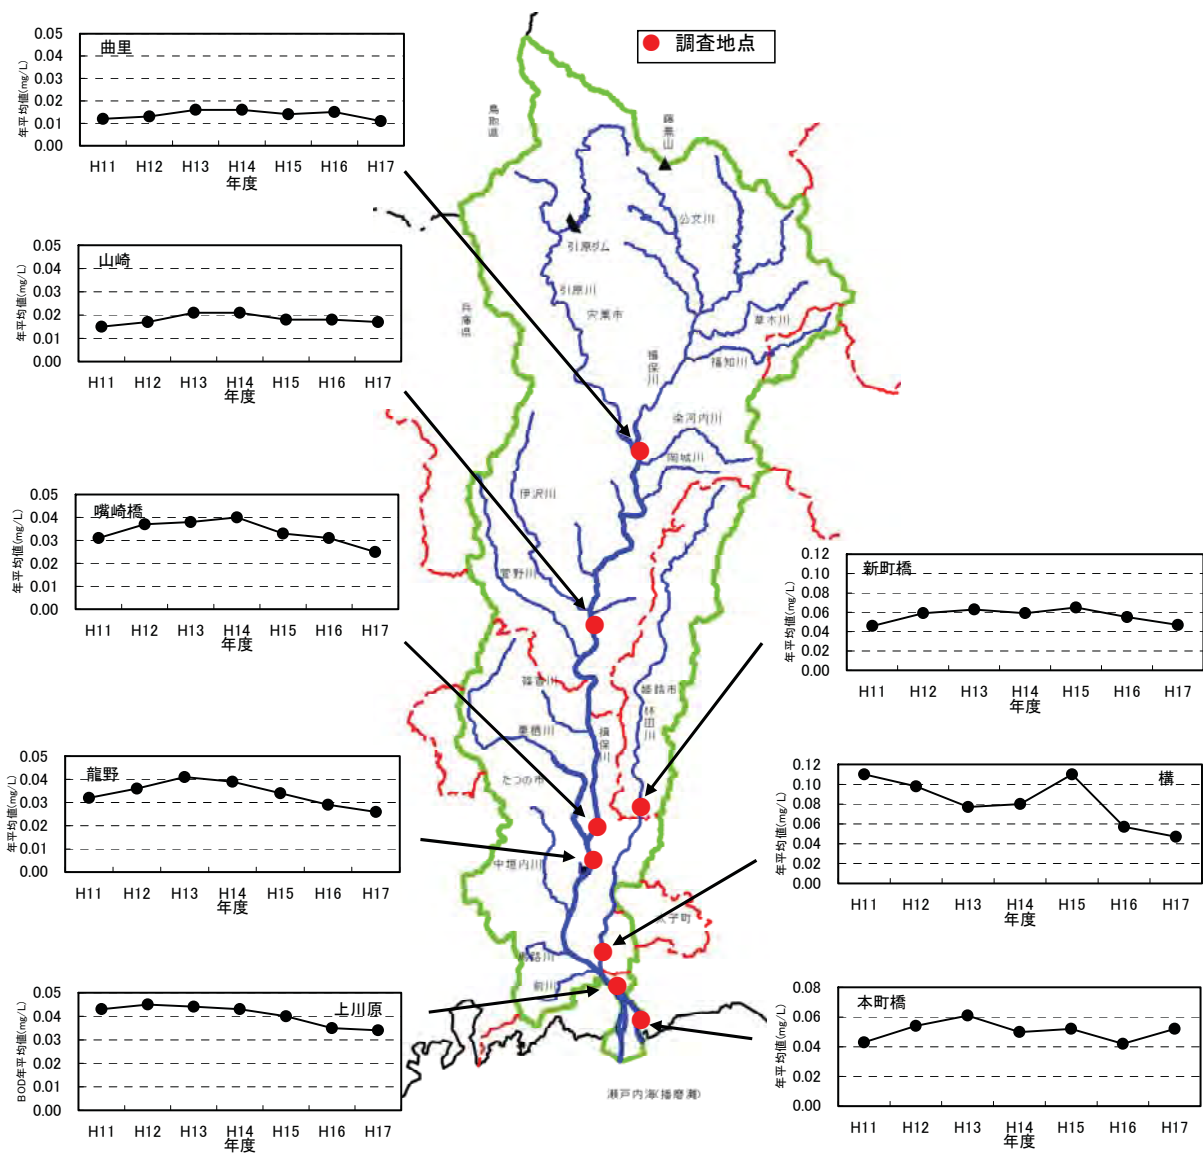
調査地点

曲里
0.05
0.04
0.03
0.02
0.01
0.00
年平均値(mg/L)
H11 H12 H13 H14 H15 H16 H17
年度

山崎
0.05
0.04
0.03
0.02
0.01
0.00
年平均値(mg/L)
H11 H12 H13 H14 H15 H16 H17
年度

嘴崎橋
0.05
0.04
0.03
0.02
0.01
0.00
年平均値(mg/L)
H11 H12 H13 H14 H15 H16 H17
年度

龍野
0.05
0.04
0.03
0.02
0.01
0.00
年平均値(mg/L)
H11 H12 H13 H14 H15 H16 H17
年度

上川原
0.05
0.04
0.03
0.02
0.01
0.00
BOD年平均値(mg/L)
H11 H12 H13 H14 H15 H16 H17
年度

新町橋
0.12
0.10
0.08
0.06
0.04
0.02
0.00
年平均値(mg/L)
H11 H12 H13 H14 H15 H16 H17
年度

構
0.12
0.10
0.08
0.06
0.04
0.02
0.00
年平均値(mg/L)
H11 H12 H13 H14 H15 H16 H17
年度

本町橋
0.08
0.06
0.04
0.02
0.00
年平均値(mg/L)
H11 H12 H13 H14 H15 H16 H17
年度

鳥取県
藤無山
引原ダム
公文川
引原川
兵庫県
宍粟市
草木川
揖保川
福知川
染河内川
須城川
伊沢川
菅野川
篠首川
栗栖川
揖保川
たつの市
揖西市
林田川
中垣内川
太子町
前川
瀬戸内海(播磨灘)